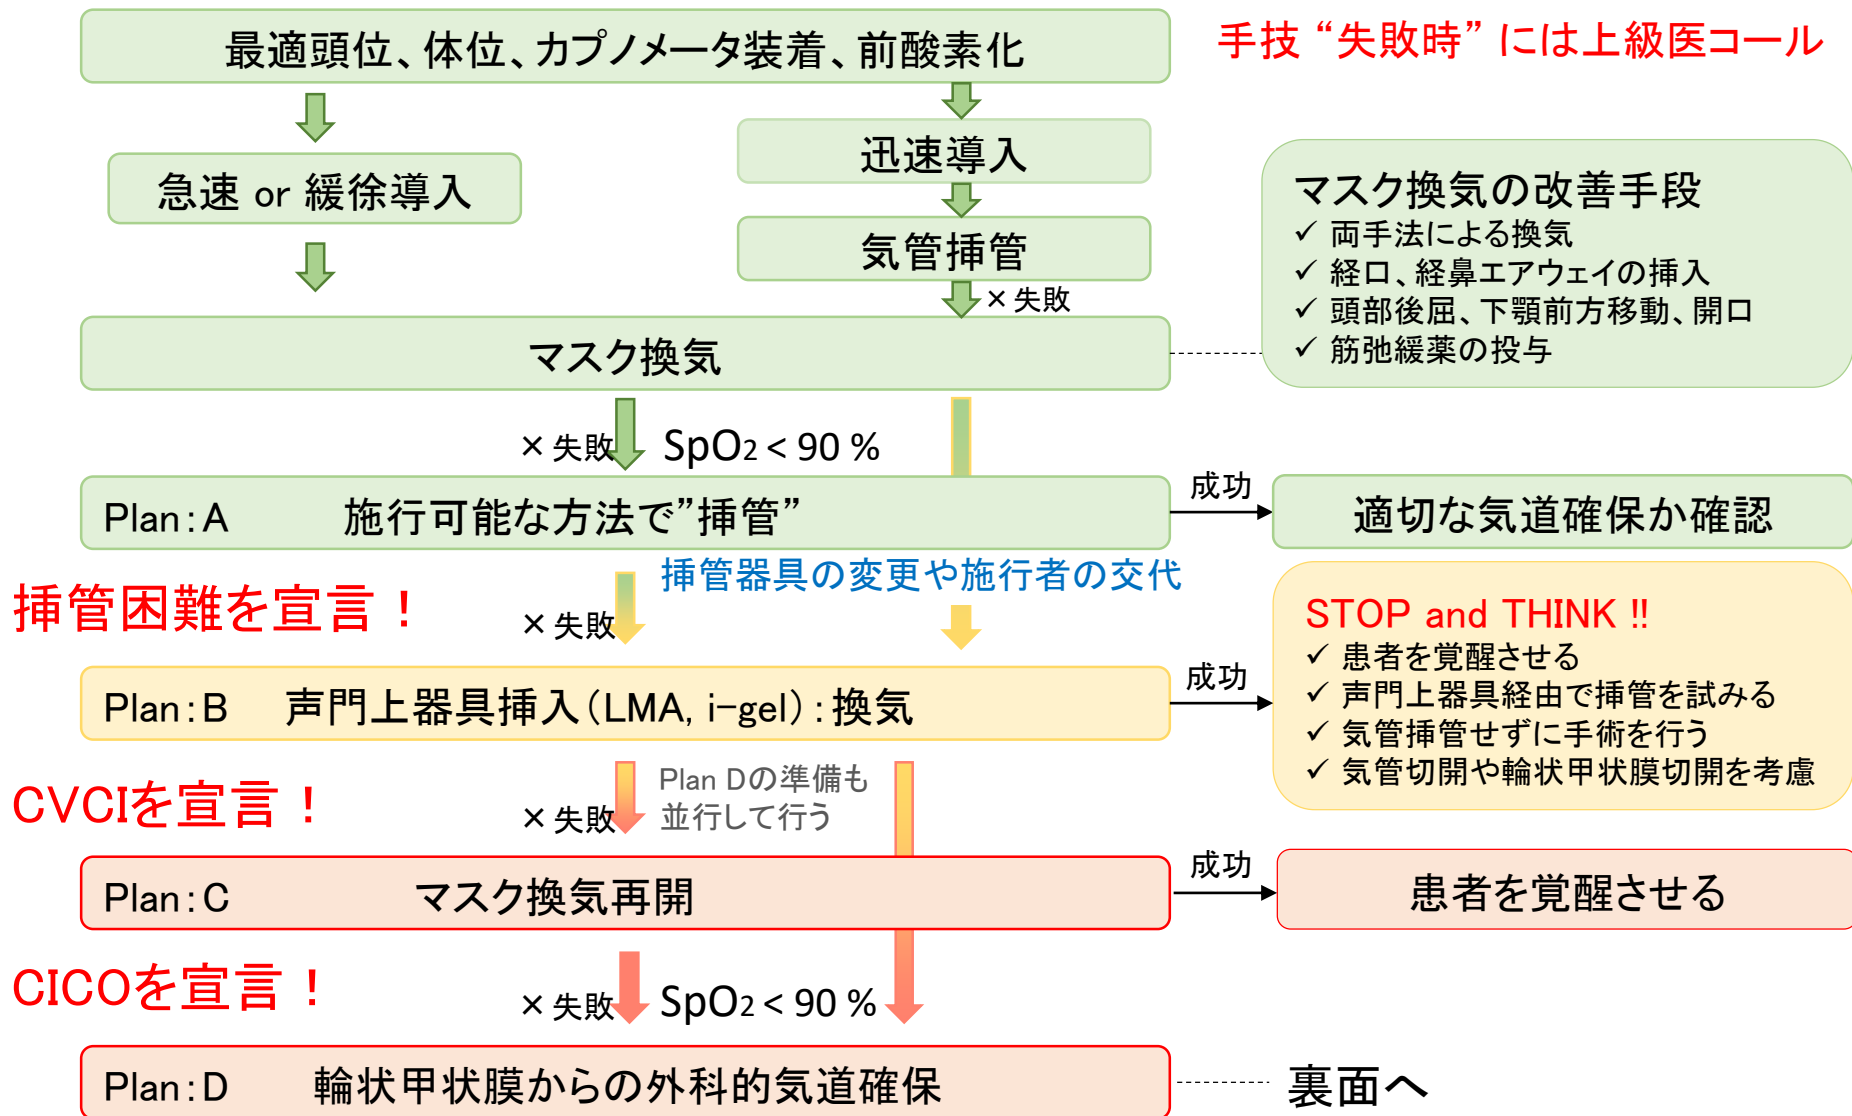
最適頭位、体位、カプノメータ装着、前酸素化

手技“失敗時”には上級医コール

急速 or 緩徐導入

迅速導入

気管挿管

× 失敗

マスク換気の改善手段
✓ 両手法による換気
✓ 経口、経鼻エアウェイの挿入
✓ 頭部後屈、下顎前方移動、開口
✓ 筋弛緩薬の投与

マスク換気

× 失敗 $SpO_2 < 90$ %

Plan : A 施行可能な方法で”挿管”

成功

適切な気道確保か確認

挿管器具の変更や施行者の交代

挿管困難を宣言！

× 失敗

STOP and THINK !!
✓ 患者を覚醒させる
✓ 声門上器具経由で挿管を試みる
✓ 気管挿管せずに手術を行う
✓ 気管切開や輪状甲状膜切開を考慮

Plan : B 声門上器具挿入（LMA, i-gel）: 換気

成功

CVCIを宣言！

× 失敗

Plan Dの準備も並行して行う

Plan : C マスク換気再開

成功

患者を覚醒させる

CICOを宣言！

× 失敗 $SpO_2 < 90$ %

Plan : D 輪状甲状膜からの外科的気道確保

裏面へ